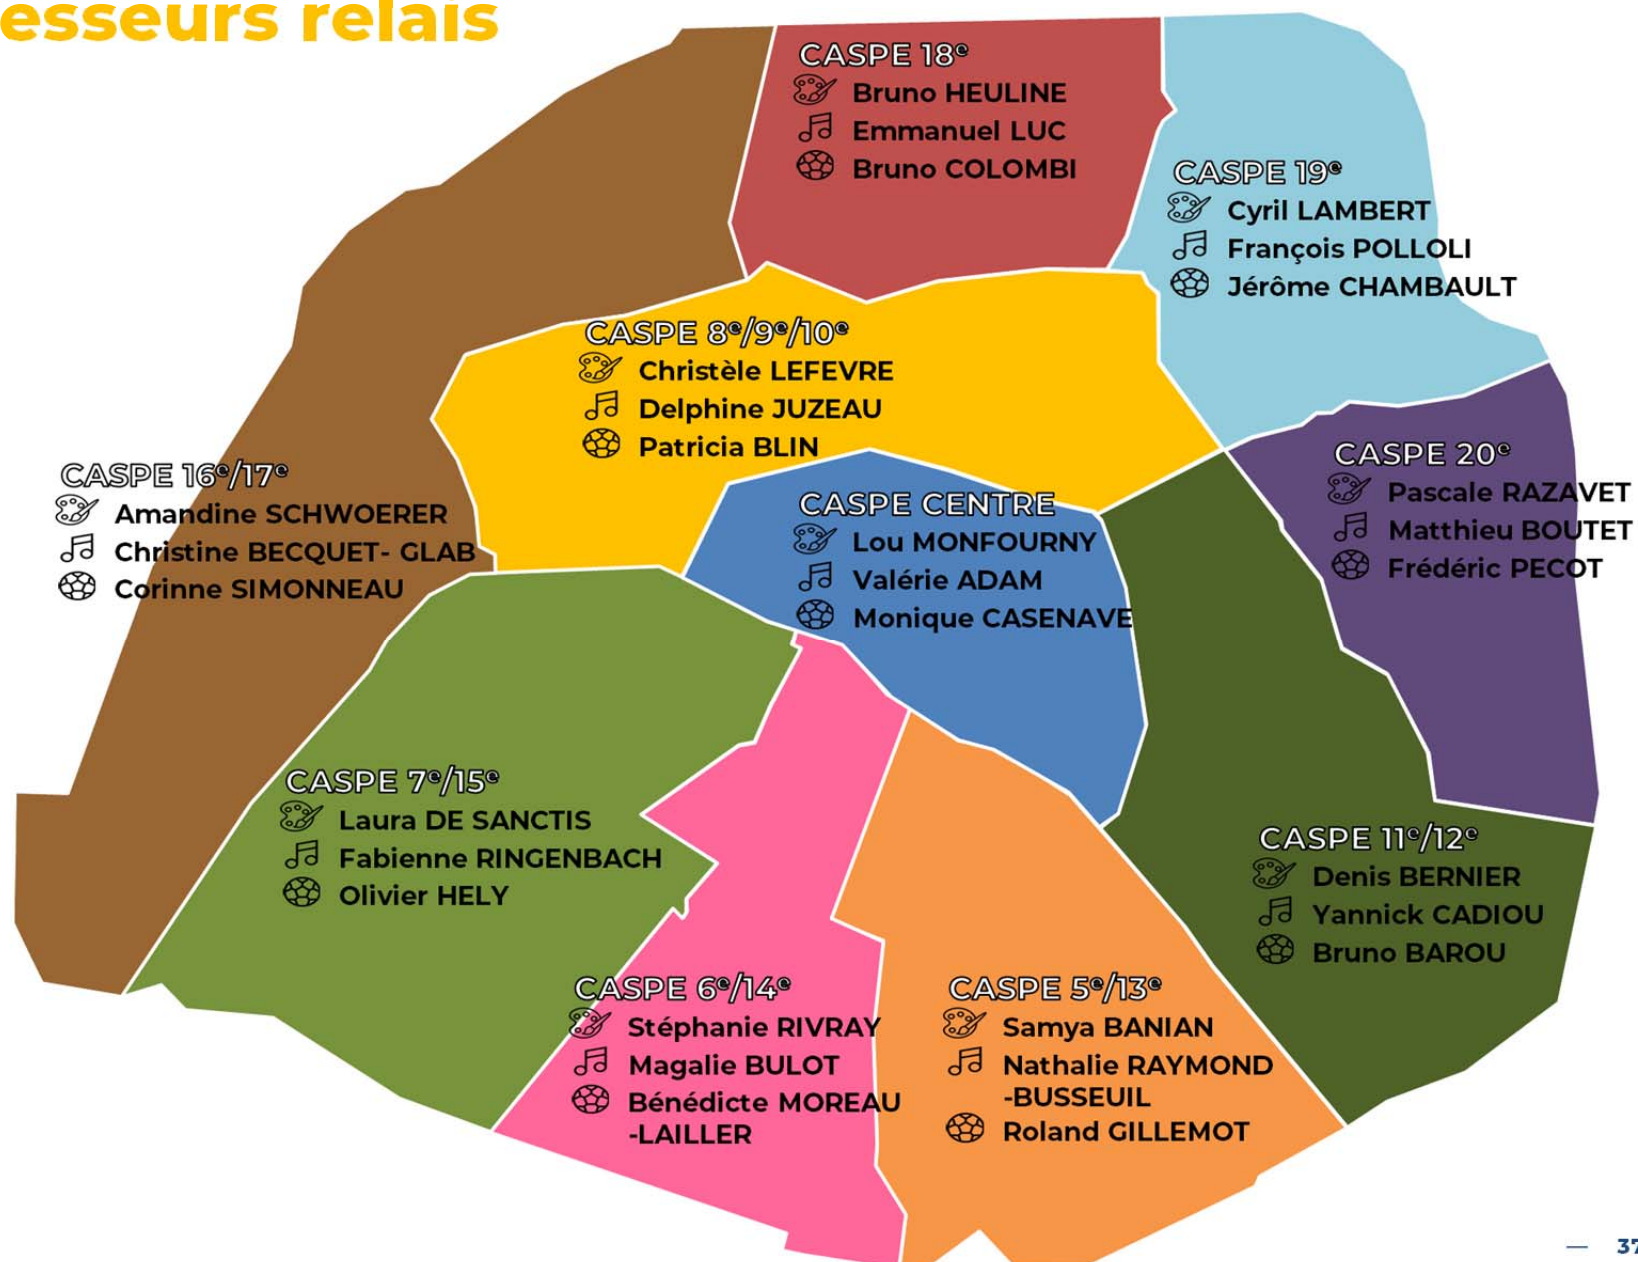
esseurs relais

CASPE 18$^e$
Bruno HEULINE
Emmanuel LUC
Bruno COLOMBI

CASPE 19$^e$
Cyril LAMBERT
François POLLOLI
Jérôme CHAMBAULT

CASPE 8$^e$/9$^e$/10$^e$
Christèle LEFEVRE
Delphine JUZEAU
Patricia BLIN

CASPE 16$^e$/17$^e$
Amandine SCHWOERER
Christine BECQUET- GLAB
Corinne SIMONNEAU

CASPE CENTRE
Lou MONFOURNY
Valérie ADAM
Monique CASENAVE

CASPE 20$^e$
Pascale RAZAVET
Matthieu BOUTET
Frédéric PECOT

CASPE 7$^e$/15$^e$
Laura DE SANCTIS
Fabienne RINGENBACH
Olivier HELY

CASPE 11$^e$/12$^e$
Denis BERNIER
Yannick CADIOU
Bruno BAROU

CASPE 6$^e$/14$^e$
Stéphanie RIVRAY
Magalie BULOT
Bénédicte MOREAU -LAILLER

CASPE 5$^e$/13$^e$
Samya BANIAN
Nathalie RAYMOND -BUSSEUIL
Roland GILLEMOT

— 37